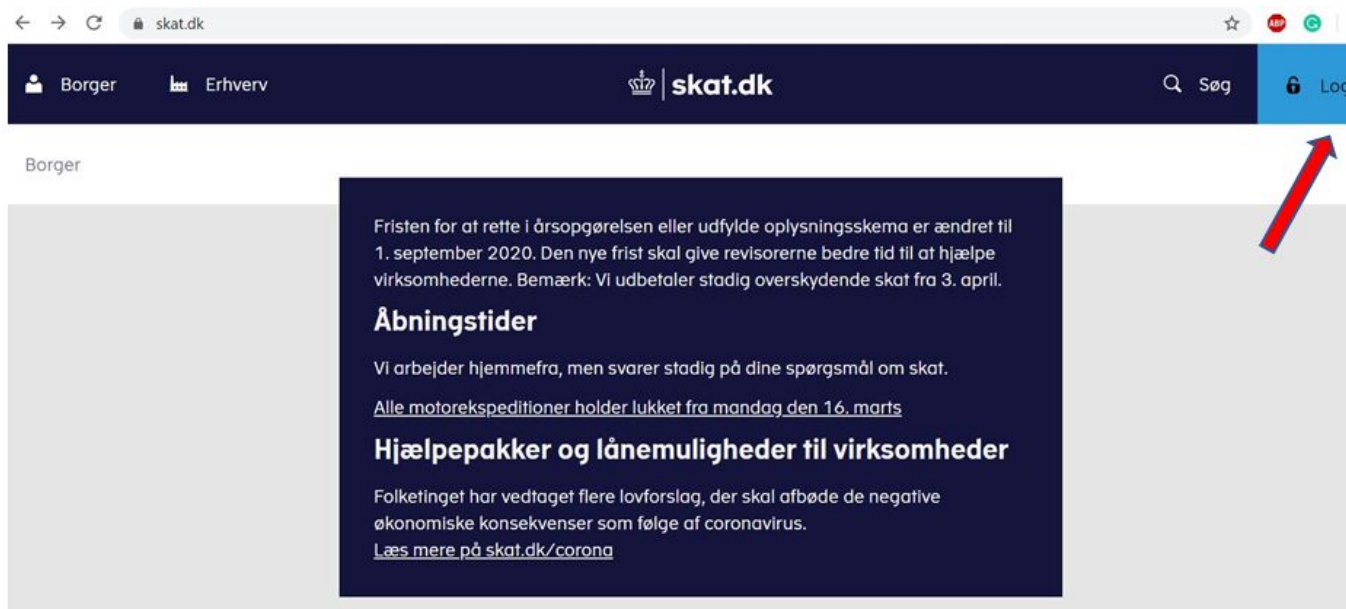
skat.dk

ABP

Borger Erhverv

skat.dk

Søg

Loc

Borger

Fristen for at rette i årsopgørelsen eller udfylde oplysningsskema er ændret til 1. september 2020. Den nye frist skal give revisorerne bedre tid til at hjælpe virksomhederne. Bemærk: Vi udbetaler stadig overskydende skat fra 3. april.

Åbningstider

Vi arbejder hjemmefra, men svarer stadig på dine spørgsmål om skat.

Alle motorekspeditioner holder lukket fra mandag den 16. marts

Hjælpepakker og lånemuligheder til virksomheder

Folketinget har vedtaget flere lovforslag, der skal afbøde de negative økonomiske konsekvenser som følge af coronavirus.
Læs mere på skat.dk/corona